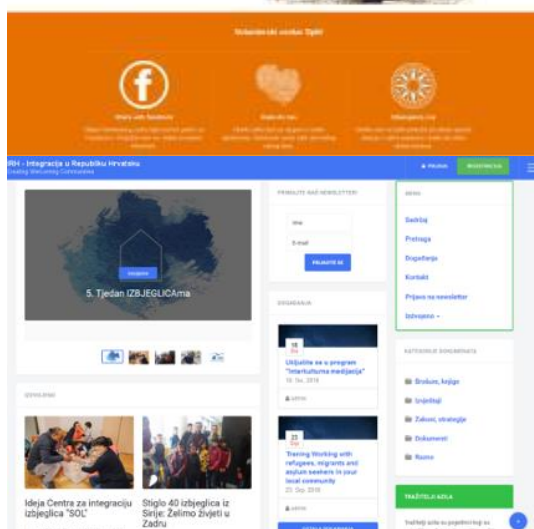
Volonterski centar Split

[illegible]

IRH - Integracija u Republiku Hrvatsku
Creating Welcoming Communities

PRIJAVA
REGISTRACIJA

5. Tjedan IZBJEGLICAma

PRIMAJTE NAŠ NEWSLETTER!

Ime
E-mail
PRIJAVITE SE

DOGAĐANJA

18
Uključite se u program "Interkulturna medijacija"
18. Sep, 2018

23
Training Working with refugees, migrants and asylum seekers in your local community
23. Sep, 2018

IZMJENJENO

Ideja Centra za integraciju izbjeglica "SOL"

Stiglo 40 izbjeglica iz Sirije: Želimo živjeti u Zadru

MENU
Sadržaj
Pretraga
Događanja
Kontakt
Prijava na newsletter
Istraženo

KATEGORIJE DOKUMENATA
Brošure, knjige
Izvještaji
Zakoni, strategije
Dokumenti
Razno

TRAŽILICAAZILA